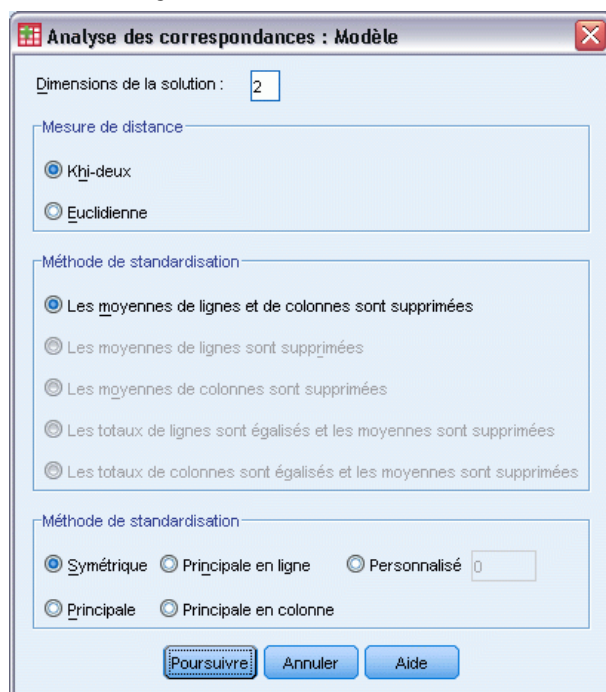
Analyse des correspondances : Modèle

Dimensions de la solution : 2

Mesure de distance

Khi-deux

Euclidienne

Méthode de standardisation

Les moyennes de lignes et de colonnes sont supprimées

Les moyennes de lignes sont supprimées

Les moyennes de colonnes sont supprimées

Les totaux de lignes sont égalisés et les moyennes sont supprimées

Les totaux de colonnes sont égalisés et les moyennes sont supprimées

Méthode de standardisation

Symétrique Principale en ligne Personnalisé 0

Principale Principale en colonne

Poursuivre Annuler Aide